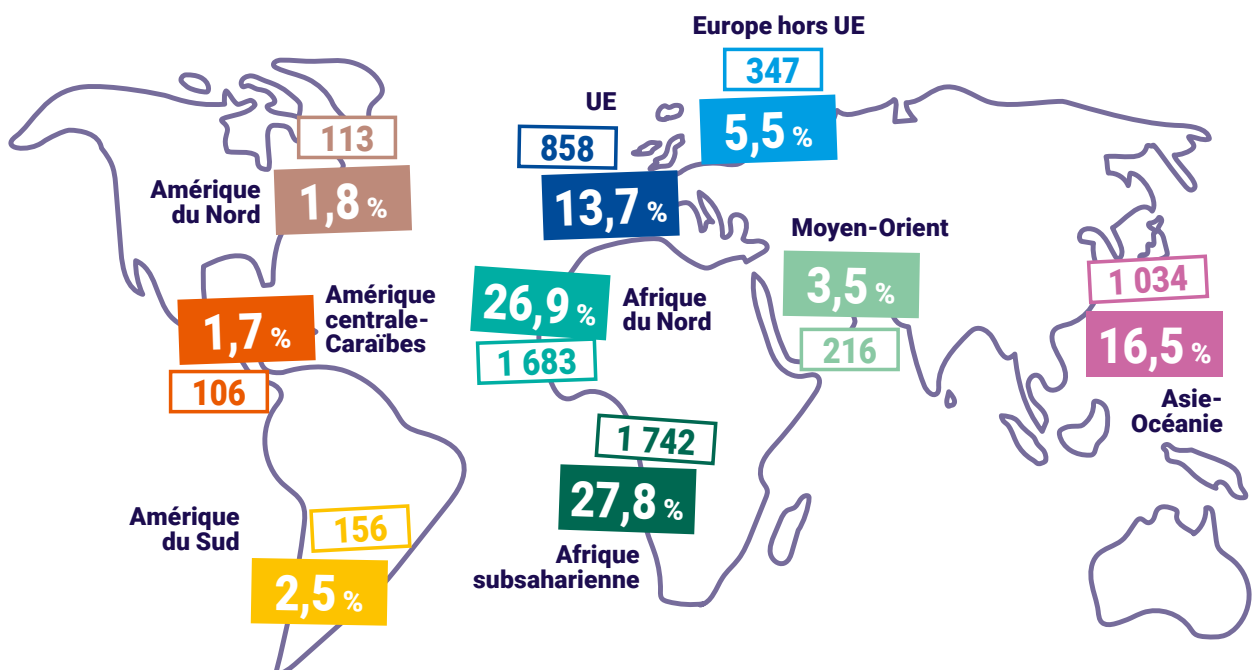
Europe hors UE
347
5,5 %

UE
858
13,7 %

113
Amérique du Nord
1,8 %

Moyen-Orient
3,5 %
216

1,7 %
Amérique centrale-Caraïbes
106

26,9 %
Afrique du Nord
1 683

1 034
16,5 %
Asie-Océanie

1 742
27,8 %
Afrique subsaharienne

Amérique du Sud
156
2,5 %